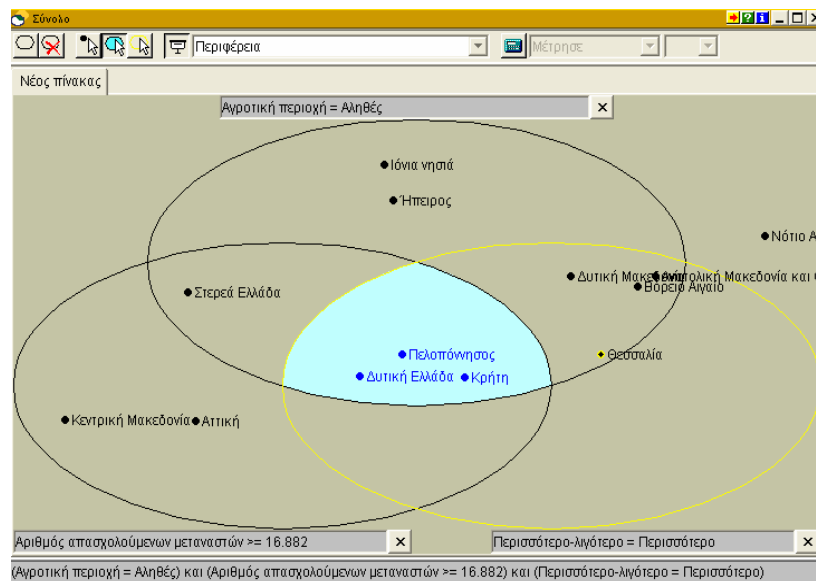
Σύνολο

Περιφέρεια

Μέτρησε

Νέος πίνακας

Αγροτική περιοχή = Αληθές ×

Ιόνια νησιά

Ήπειρος

Νότιο Α

Δυτική Μακε

Ανατολική Μακεδονία και Θ

Βόρειο Αιγαίο

Στερεά Ελλάδα

Πελοπόνησος

Δυτική Ελλάδα

Κρήτη

Θεσσαλία

Κεντρική Μακεδονία

Αττική

Αριθμός απασχολούμενων μεταναστών >= 16.882 ×

Περισσότερο-λιγότερο = Περισσότερο ×

(Αγροτική περιοχή = Αληθές) και (Αριθμός απασχολούμενων μεταναστών >= 16.882) και (Περισσότερο-λιγότερο = Περισσότερο)